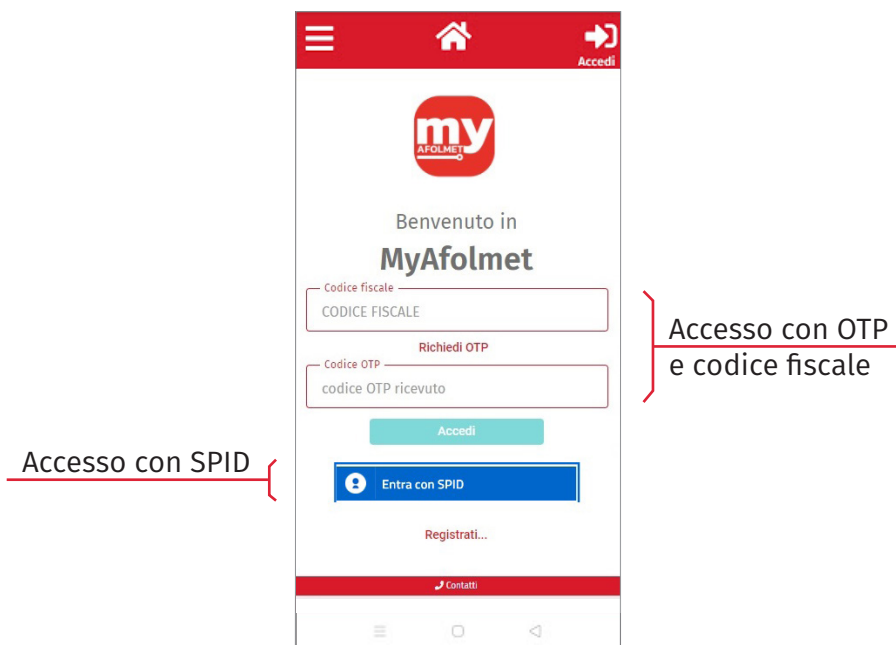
Accedi

my
AFOLMET

Benvenuto in
MyAfolmet

Codice fiscale
CODICE FISCALE

Richiedi OTP

Codice OTP
codice OTP ricevuto

Accedi

Entra con SPID

Registrati...

Contatti

Accesso con OTP e codice fiscale

Accesso con SPID